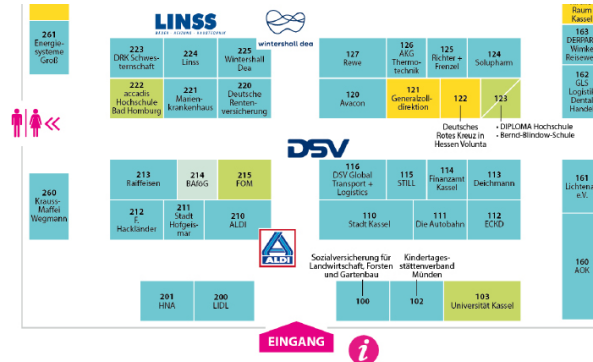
Raum
Kassel

261
Energiesysteme
Groß

LINSS
BRIEF · KOUVERT · VERPACKUNG

wintershall dea

223
DRK Schwesternschaft

224
Linss

225
Wintershall
Dea

222
accadis
Hochschule
Bad Homburg

221
Marienkrankenhaus

220
Deutsche
Rentenversicherung

127
Rewe

126
AKG
Thermotechnik

125
Richter +
Frenzel

124
Solupharm

120
Avacon

121
Generalzolldirektion

122

123

Deutsches
Rotes Kreuz in
Hessen Volunta

• DIPLOMA Hochschule
• Bernd-Blindow-Schule

163
DERPART
Reisebüro
Weinke
Reisewelt

162
GLS
Logistik
Dental
Handel

DSV

260
Krauss-
Maffei
Wegmann

213
Raiffeisen

214
BAföG

215
FOM

212
F.
Hackländer

211
Stadt
Hofgeismar

210
ALDI

116
DSV Global
Transport +
Logistics

115
STILL

114
Finanzamt
Kassel

113
Deichmann

110
Stadt Kassel

111
Die Autobahn

112
ECKD

161
Lichtenau
e.V.

ALDI

Sozialversicherung für
Landwirtschaft, Forsten
und Gartenbau

Kindertagesstättenverband
Münden

201
HNA

200
LIDL

100

102

103
Universität Kassel

160
AOK

EINGANG

i